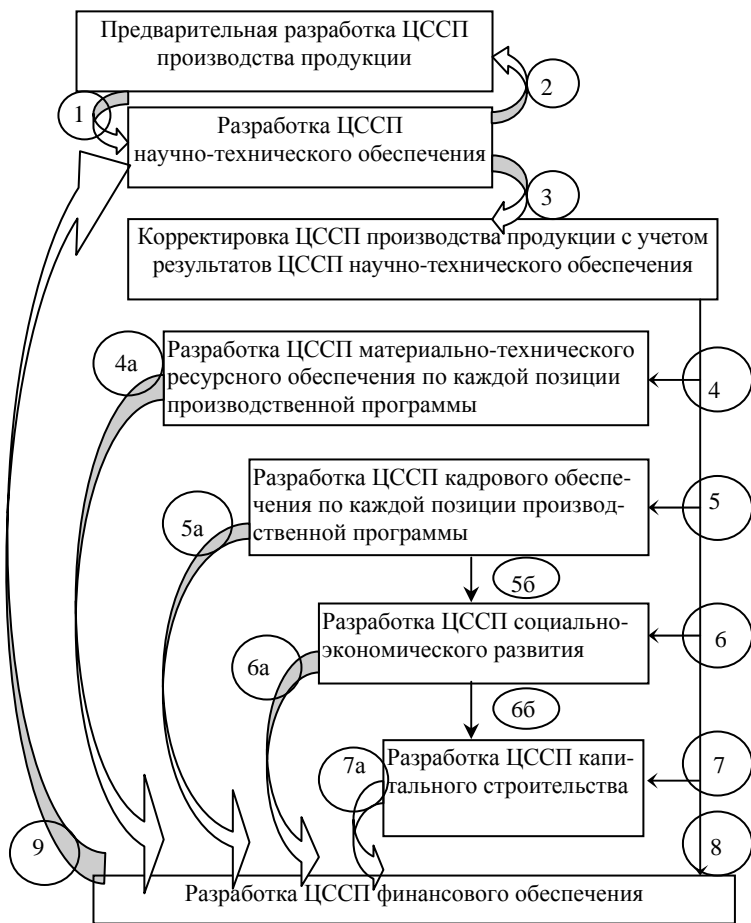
Предварительная разработка ЦССП производства продукции

2

1

Разработка ЦССП научно-технического обеспечения

3

Корректировка ЦССП производства продукции с учетом результатов ЦССП научно-технического обеспечения

4а

Разработка ЦССП материально-технического ресурсного обеспечения по каждой позиции производственной программы

4

Разработка ЦССП кадрового обеспечения по каждой позиции производственной программы

5

5а

5б

Разработка ЦССП социально-экономического развития

6

6а

6б

Разработка ЦССП капитального строительства

7

7а

9

8

Разработка ЦССП финансового обеспечения